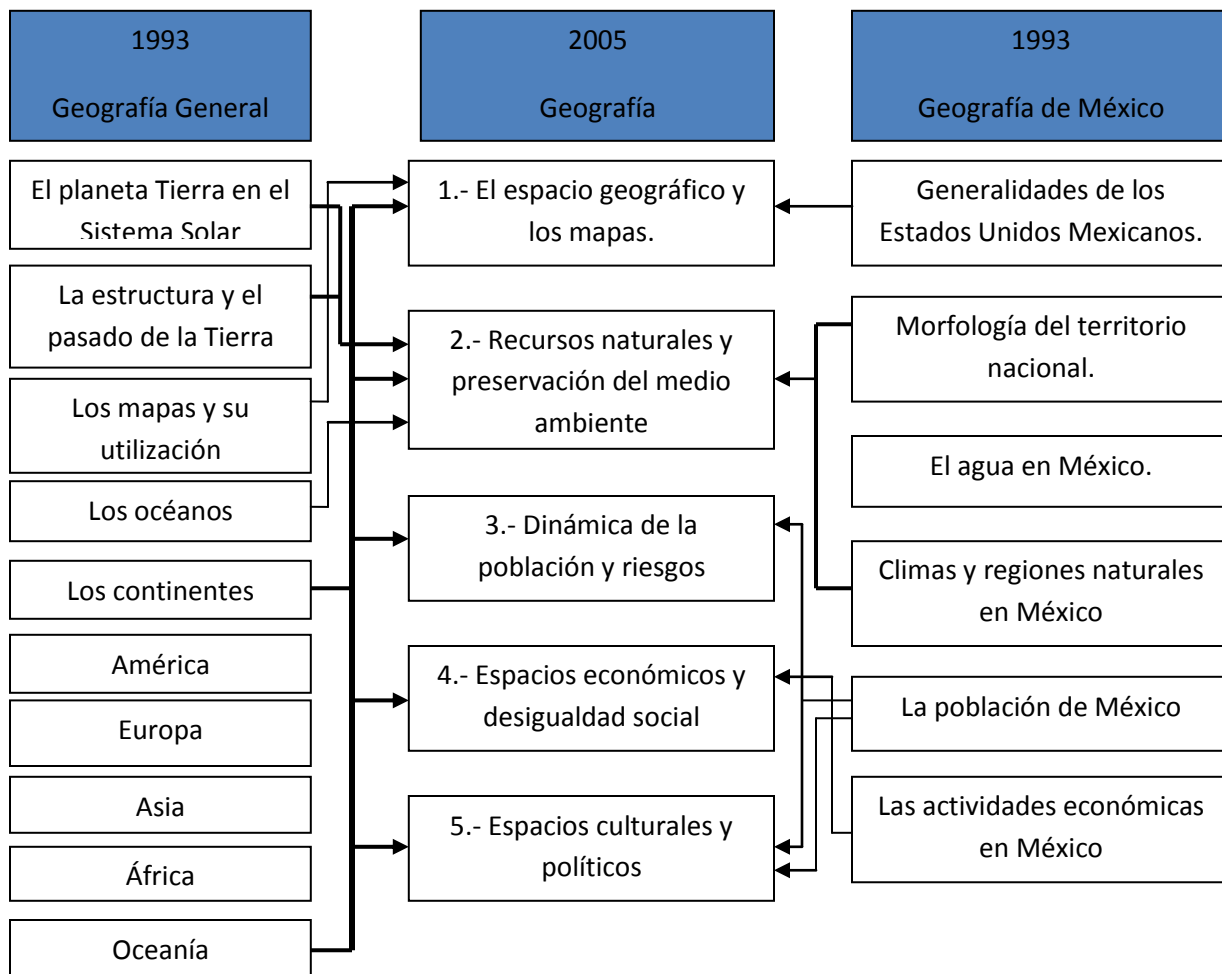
1993

Geografía General

2005

Geografía

1993

Geografía de México

El planeta Tierra en el Sistema Solar

La estructura y el pasado de la Tierra

Los mapas y su utilización

Los océanos

Los continentes

América

Europa

Asia

África

Oceanía

1.- El espacio geográfico y los mapas.

2.- Recursos naturales y preservación del medio ambiente

3.- Dinámica de la población y riesgos

4.- Espacios económicos y desigualdad social

5.- Espacios culturales y políticos

Generalidades de los Estados Unidos Mexicanos.

Morfología del territorio nacional.

El agua en México.

Climas y regiones naturales en México

La población de México

Las actividades económicas en México